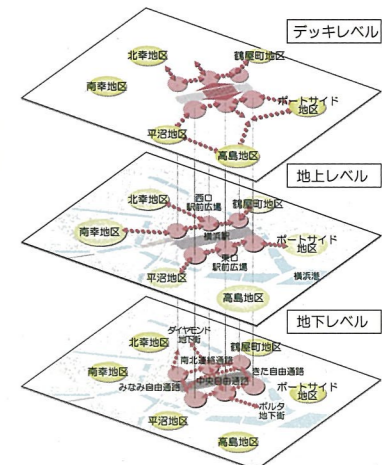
デッキレベル

北幸地区
鶴屋町地区
南幸地区
ポートサイド地区
平沼地区
高島地区

地上レベル

北幸地区
西口駅前広場
鶴屋町地区
南幸地区
横浜駅
ポートサイド地区
東口駅前広場
横浜港
平沼地区
高島地区

地下レベル

ダイヤモンド地下街
北幸地区
鶴屋町地区
南北連絡通路
南幸地区
きた自由通路
みなみ自由通路
中央自由通路
ポートサイド地区
ポルタ地下街
平沼地区
高島地区